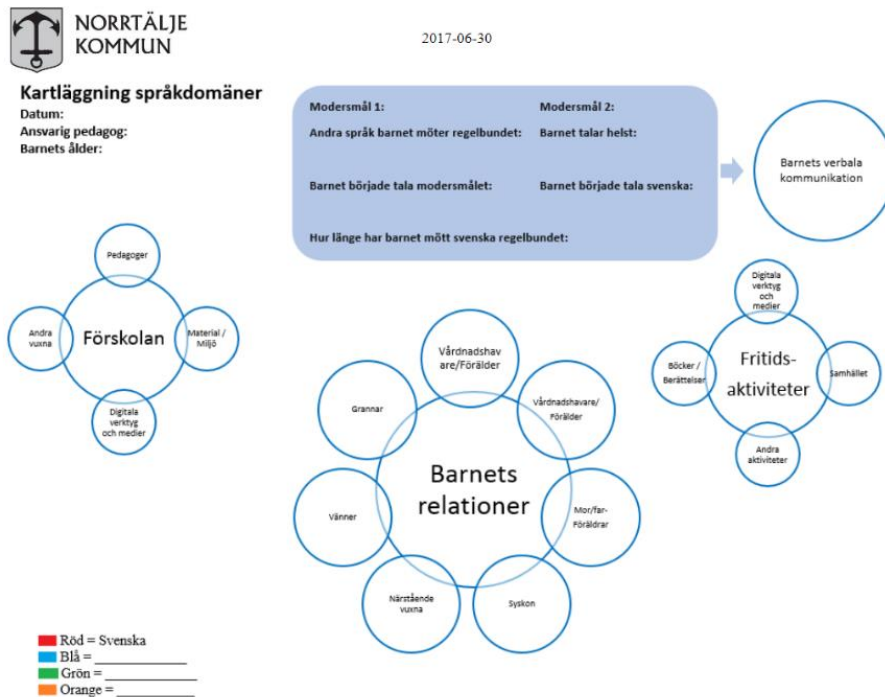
NORRTÄLJE
KOMMUN

2017-06-30

Kartläggning språkdomäner
Datum:
Ansvarig pedagog:
Barnets ålder:

Modersmål 1:
Modersmål 2:
Andra språk barnet möter regelbundet:
Barnet talar helst:
Barnet började tala modersmålet:
Barnet började tala svenska:
Hur länge har barnet mött svenska regelbundet:

Barnets verbala kommunikation

Förskolan
Pedagoger
Material / Miljö
Digitala verktyg och medier
Andra vuxna

Fritids-aktiviteter
Digitala verktyg och medier
Samhället
Andra aktiviteter
Böcker / Berättelser

Barnets relationer
Vårdnadshavare/Förälder
Vårdnadshavare/ Förälder
Mor/far-Föräldrar
Syskon
Närstående vuxna
Vänner
Grannar

Röd = Svenska
Blå = ___________
Grön = ___________
Orange = ___________